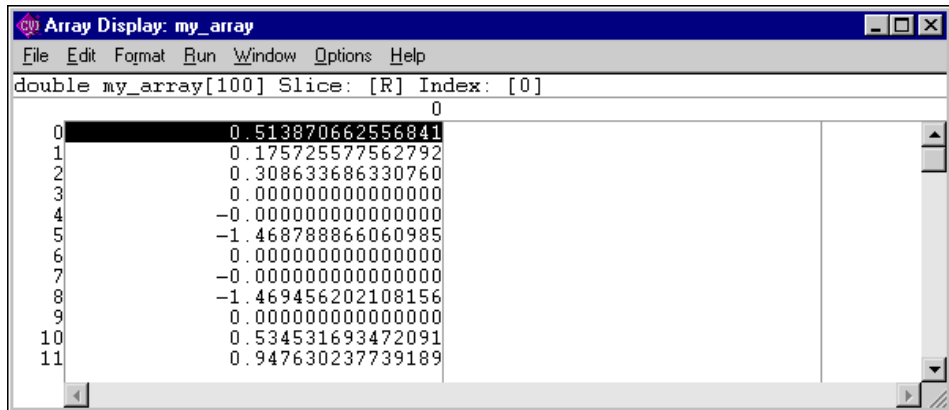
CVI Array Display: my_array

File Edit Format Run Window Options Help

double my_array[100] Slice: [R] Index: [0]

| | 0 |
|---|---|
| 0 | 0.513870662556841 |
| 1 | 0.175725577562792 |
| 2 | 0.308633686330760 |
| 3 | 0.000000000000000 |
| 4 | -0.000000000000000 |
| 5 | -1.468788866060985 |
| 6 | 0.000000000000000 |
| 7 | -0.000000000000000 |
| 8 | -1.469456202108156 |
| 9 | 0.000000000000000 |
| 10 | 0.534531693472091 |
| 11 | 0.947630237739189 |